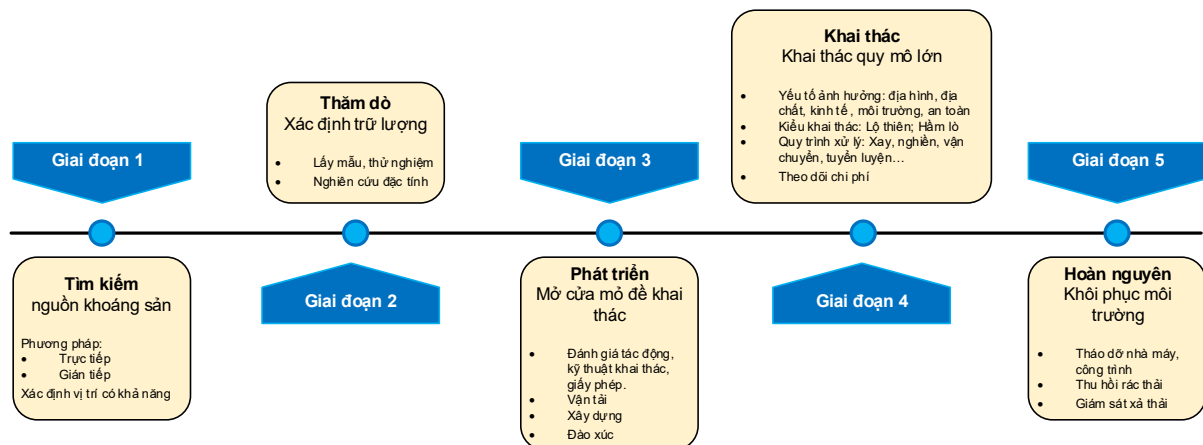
Giai đoạn 1

Tìm kiếm
nguồn khoáng sản

Phương pháp:
- Trực tiếp
- Gián tiếp
Xác định vị trí có khả năng

Thăm dò
Xác định trữ lượng

- Lấy mẫu, thử nghiệm
- Nghiên cứu đặc tính

Giai đoạn 2

Giai đoạn 3

Phát triển
Mở cửa mỏ để khai thác

- Đánh giá tác động, kỹ thuật khai thác, giấy phép.
- Vận tải
- Xây dựng
- Đào xúc

Khai thác
Khai thác quy mô lớn

- Yếu tố ảnh hưởng: địa hình, địa chất, kinh tế, môi trường, an toàn
- Kiểu khai thác: Lộ thiên; Hầm lò
- Quy trình xử lý: Xay, nghiền, vận chuyển, tuyển luyện…
- Theo dõi chi phí

Giai đoạn 4

Giai đoạn 5

Hoàn nguyên
Khôi phục môi trường

- Tháo dỡ nhà máy, công trình
- Thu hồi rác thải
- Giám sát xả thải